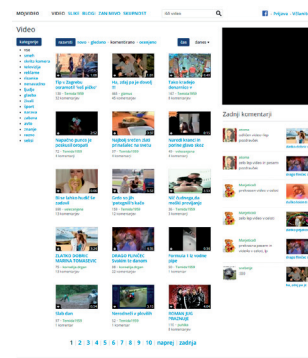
moj video VIDEO SLIKE BLOG TAN MOVO NAJNOVIJE Sfi video

Video

kategorije

najnovije | novo | gledano | komentirano | ocijenjeno

sve | danas

Flp u Zagrebu zazeravati "kod pakla"

Ha, zdaj pa je dovelj

Tako se dogo desonsko +

Najsalnije gusice je poduzeti posjedi

Najbolji razlici zlati pritvalasko na moru

Narodni kralevi za zastite glade dizoz

Brze šalice fra dlf ko ostavit

Gotki su jim poeng/lit u koža

Mi Arabinga da moditi proodjanju

ZLATKO DOBRIC MARIJA TOMASEVIC

DRAGIJI PLOVJEĆI bodovi za djeconu

Formula 1 U vodine 2008

Slobi bez

Nemnilaivali u pleuklin

INTERA JUG PRAZVANE

1 2 3 4 5 6 7 8 9 10 ... napred zadnja

Zadnji komentari